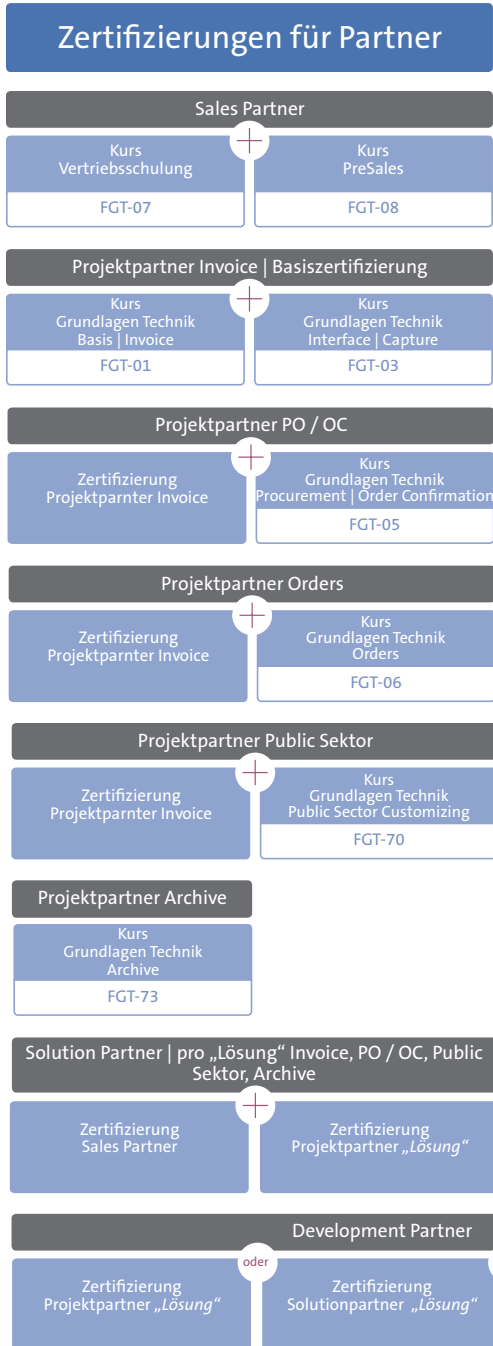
Zertifizierungen für Partner

Sales Partner

Kurs
Vertriebsschulung
FGT-07

Kurs
PreSales
FGT-08

Projektpartner Invoice | Basiszertifizierung

Kurs
Grundlagen Technik
Basis | Invoice
FGT-01

Kurs
Grundlagen Technik
Interface | Capture
FGT-03

Projektpartner PO / OC

Zertifizierung
Projektparnter Invoice

Kurs
Grundlagen Technik
Procurement | Order Confirmation
FGT-05

Projektpartner Orders

Zertifizierung
Projektparnter Invoice

Kurs
Grundlagen Technik
Orders
FGT-06

Projektpartner Public Sektor

Zertifizierung
Projektparnter Invoice

Kurs
Grundlagen Technik
Public Sector Customizing
FGT-70

Projektpartner Archive

Kurs
Grundlagen Technik
Archive
FGT-73

Solution Partner | pro „Lösung" Invoice, PO / OC, Public Sektor, Archive

Zertifizierung
Sales Partner

Zertifizierung
Projektpartner „Lösung"

Development Partner

oder

Zertifizierung
Projektpartner „Lösung"

Zertifizierung
Solutionpartner „Lösung"